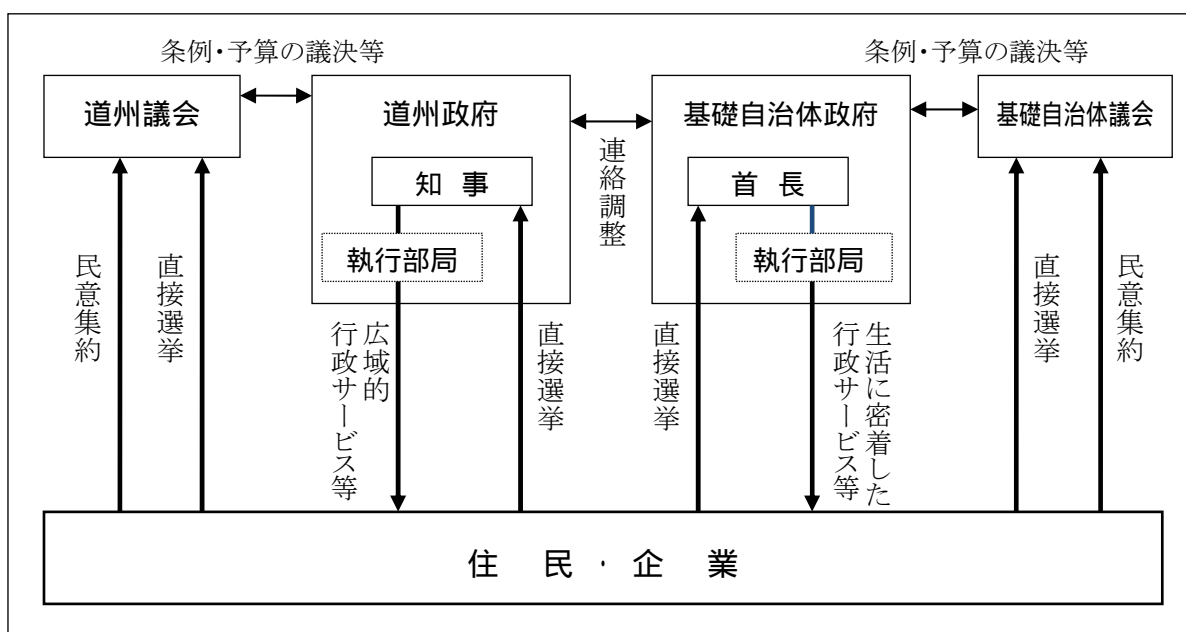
条例・予算の議決等

条例・予算の議決等

道州議会

道州政府

知 事

執行部局

連絡調整

基礎自治体政府

首 長

執行部局

基礎自治体議会

民意集約

直接選挙

広域的行政サービス等

直接選挙

直接選挙

生活に密着した行政サービス等

直接選挙

民意集約

住 民 · 企 業